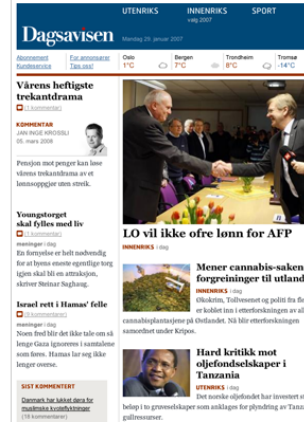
UTENRIKS INNENRIKS SPORT
valg 2007

Dagsavisen

Mandag 29. januar 2007

Abonnement Kundeservice

For annonsører Tips oss!

Oslo 1°C

Bergen 7°C

Trondheim 8°C

Tromsø -14°C

Vårens heftigste trekantdrama

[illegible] kommentarer

KOMMENTAR
JAN INGE KROSSLI
05. mars 2008

Pensjon mot penger kan lase vårens trekantdrama av et lønnsoppgjør uten streik.

Youngstorget skal fylles med liv

meninger | dag

En fornyelse er helt nødvendig for at byens eneste egentlige torg igjen skal bli en attraksjon, skriver Steinar Saghaug.

Israel rett i Hamas' felle

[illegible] kommentarer

meninger | dag

Noen fred blir det ikke tale om så lenge Gaza ignoreres i samtalene som føres. Hamas lar seg ikke lenger overse.

SIST KOMMENTERT

Danmark har lukket døra for muslimske kvoteflyktninger
(18 kommentarer)

LO vil ikke ofre lønn for AFP

INNENRIKS | dag

Mener cannabis-saken forgreininger til utland

INNENRIKS | dag

Økokrim, Tollvesenet og politi fra fle er koblet inn i etterforskningen av al cannabisplantasjene på Østlandet. Nå blir etterforskningen samordnet under Kripos.

Hard kritikk mot oljefondselskaper i Tanzania

UTENRIKS | dag

Det norske oljefondet har investert st beløp i to gruveselskaper som anklages for plyndring av Tanz gullressurser.